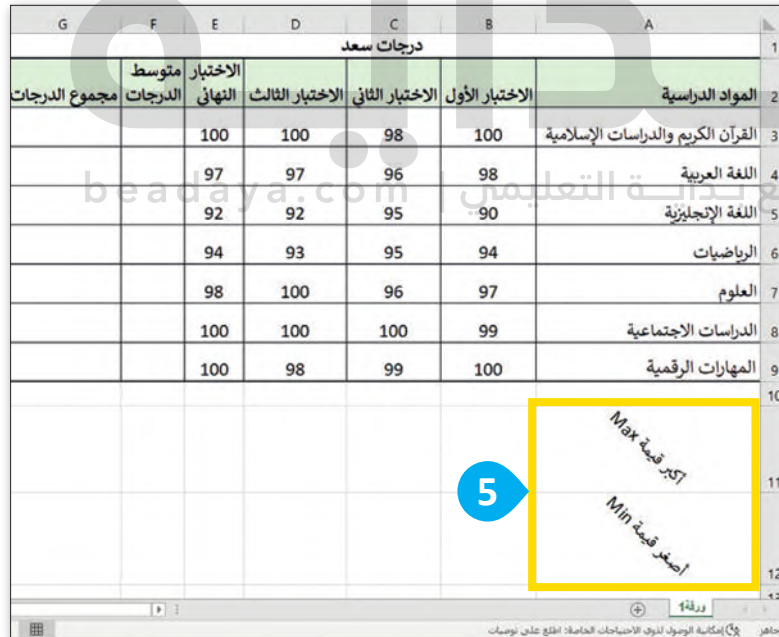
| | A | B | C | D | E | F | G |
|---|---|---|---|---|---|---|---|
| 1 | درجات سعد | | | | | | |
| 2 | المواد الدراسية | الاختبار الأول | الاختبار الثاني | الاختبار الثالث | الاختبار النهائي | متوسط الدرجات | مجموع الدرجات |
| 3 | القرآن الكريم والدراسات الإسلامية | 100 | 98 | 100 | 100 | | |
| 4 | اللغة العربية | 98 | 96 | 97 | 97 | | |
| 5 | اللغة الإنجليزية | 90 | 95 | 92 | 92 | | |
| 6 | الرياضيات | 94 | 95 | 93 | 94 | | |
| 7 | العلوم | 97 | 96 | 100 | 98 | | |
| 8 | الدراسات الاجتماعية | 99 | 100 | 100 | 100 | | |
| 9 | المهارات الرقمية | 100 | 99 | 98 | 100 | | |
| 10 | | | | | | | |
| 11 | أكبر قيمة Max | | | | | | |
| 12 | أصغر قيمة Min | | | | | | |

5

beadaya.com | موقع بداية التعليمي

ورقة1

جاهز إمكانية الوصول لذوي الاحتياجات الخاصة: اطلع على توصيات